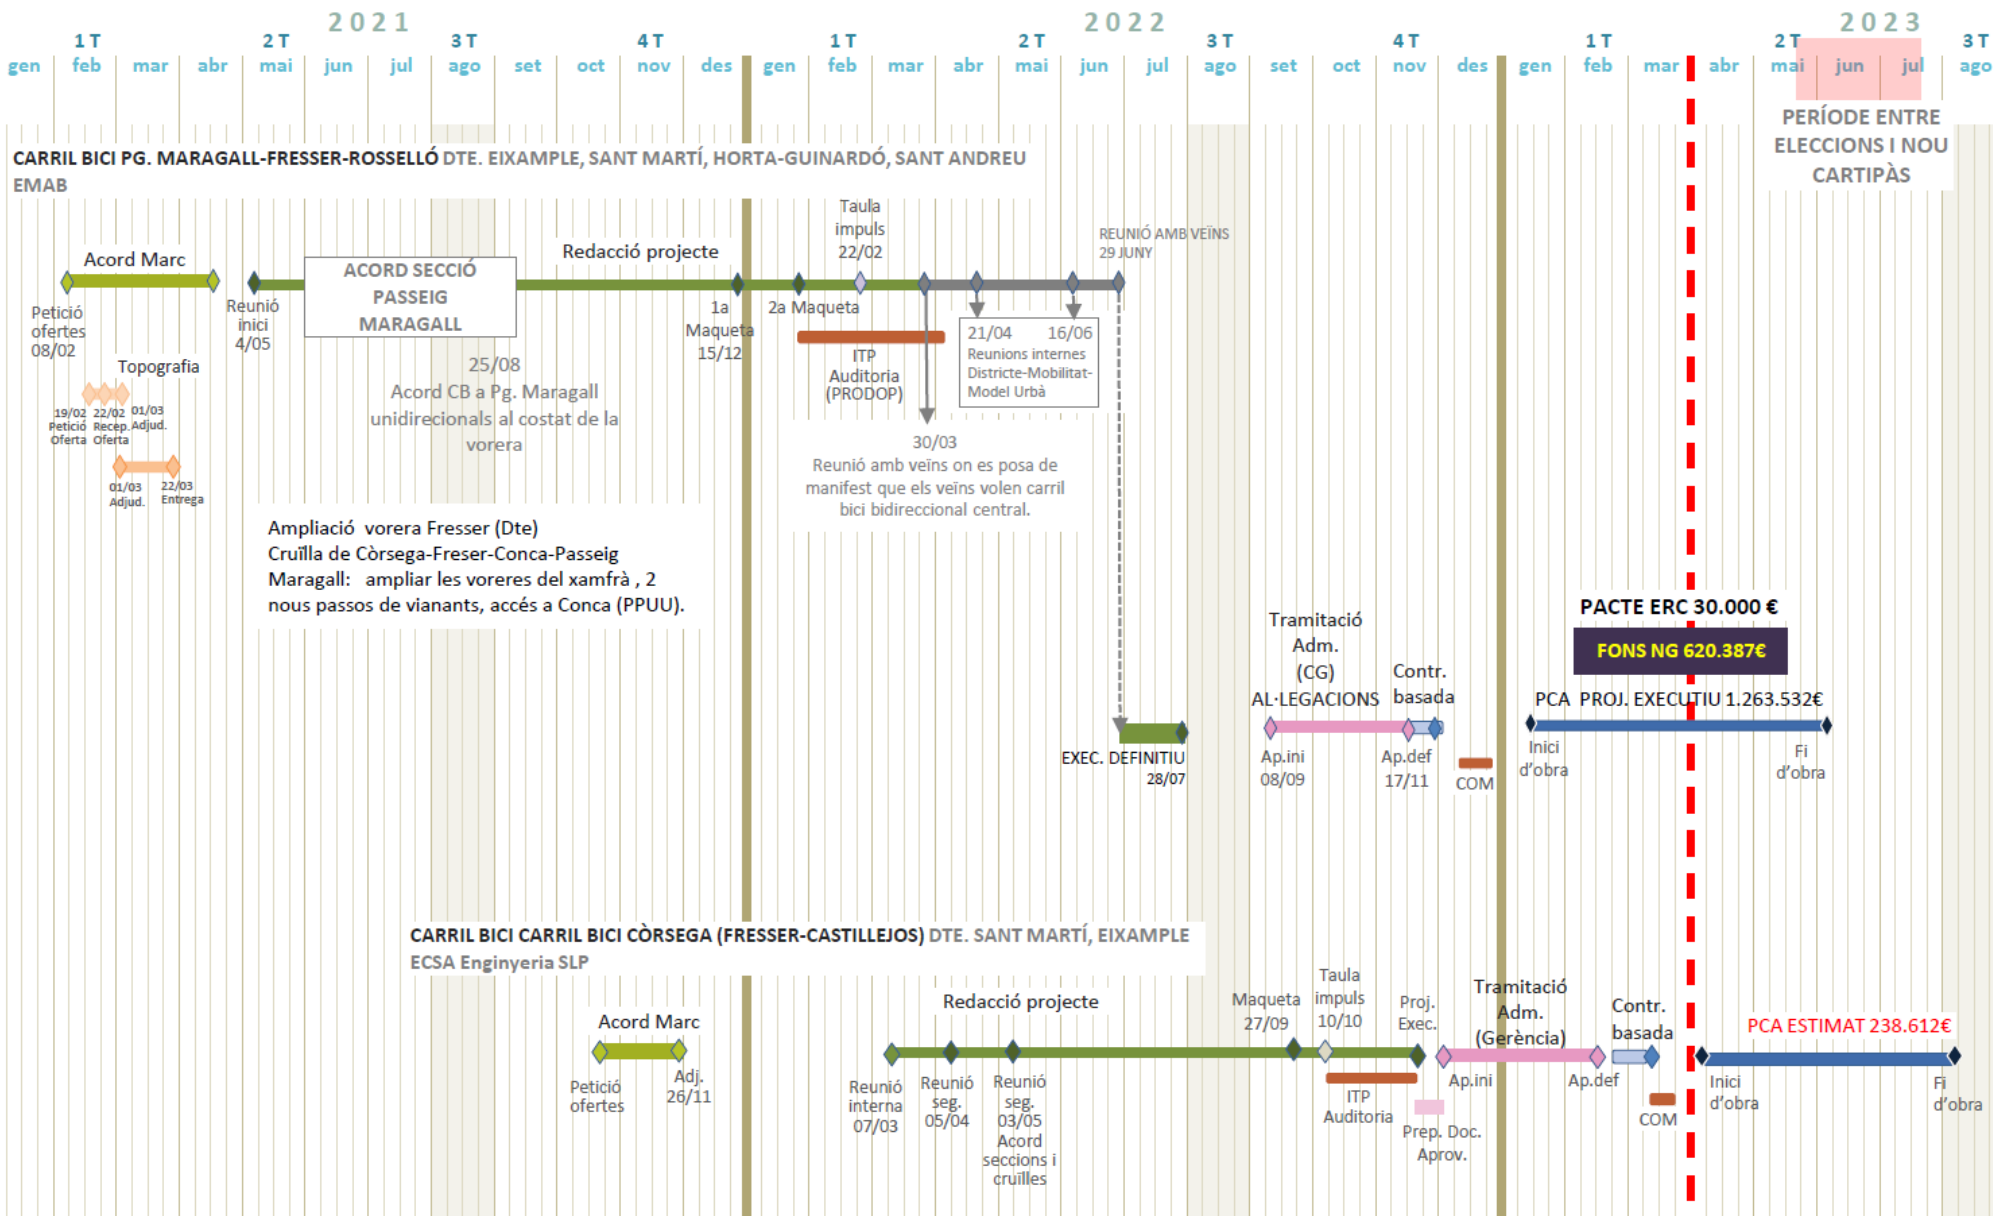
2021

1 T 2 T 3 T 4 T

gen feb mar abr mai jun jul ago set oct nov des

2022

1 T 2 T 3 T 4 T

gen feb mar abr mai jun jul ago set oct nov des

2023

1 T 2 T 3 T

gen feb mar abr mai jun jul ago

PERÍODE ENTRE ELECCIONS I NOU CARTIPÀS

CARRIL BICI PG. MARAGALL-FRESSER-ROSSELLÓ DTE. EIXAMPLE, SANT MARTÍ, HORTA-GUINARDÓ, SANT ANDREU

EMAB

Acord Marc

Petició ofertes 08/02

Reunió inici 4/05

ACORD SECCIÓ PASSEIG MARAGALL

Redacció projecte

Taula impuls 22/02

REUNIÓ AMB VEÏNS 29 JUNY

1a Maqueta 15/12

2a Maqueta

ITP Auditoria (PRODOP)

21/04 16/06 Reunions internes Districte-Mobilitat-Model Urbà

Topografia

19/02 Petició Oferta

22/02 Recep. Oferta

01/03 Adjud.

01/03 Adjud.

22/03 Entrega

25/08

Acord CB a Pg. Maragall unidireccionals al costat de la vorera

30/03

Reunió amb veïns on es posa de manifest que els veïns volen carril bici bidireccional central.

Ampliació vorera Fresser (Dte)

Cruïlla de Còrsega-Freser-Conca-Passeig Maragall: ampliar les voreres del xamfrà , 2 nous passos de vianants, accés a Conca (PPUU).

Tramitació Adm. (CG)

AL·LEGACIONS

Contr. basada

PACTE ERC 30.000 €

FONS NG 620.387€

PCA PROJ. EXECUTIU 1.263.532€

EXEC. DEFINITIU 28/07

Ap.ini 08/09

Ap.def 17/11

COM

Inici d'obra

Fi d'obra

CARRIL BICI CARRIL BICI CÒRSEGA (FRESSER-CASTILLEJOS) DTE. SANT MARTÍ, EIXAMPLE

ECSA Enginyeria SLP

Acord Marc

Petició ofertes

Adj. 26/11

Redacció projecte

Maqueta 27/09

Taula impuls 10/10

Proj. Exec.

Tramitació Adm. (Gerència)

Contr. basada

PCA ESTIMAT 238.612€

Reunió interna 07/03

Reunió seg. 05/04

Reunió seg. 03/05 Acord seccions i cruïlles

ITP Auditoria

Prep. Doc. Aprov.

Ap.ini

Ap.def

COM

Inici d'obra

Fi d'obra